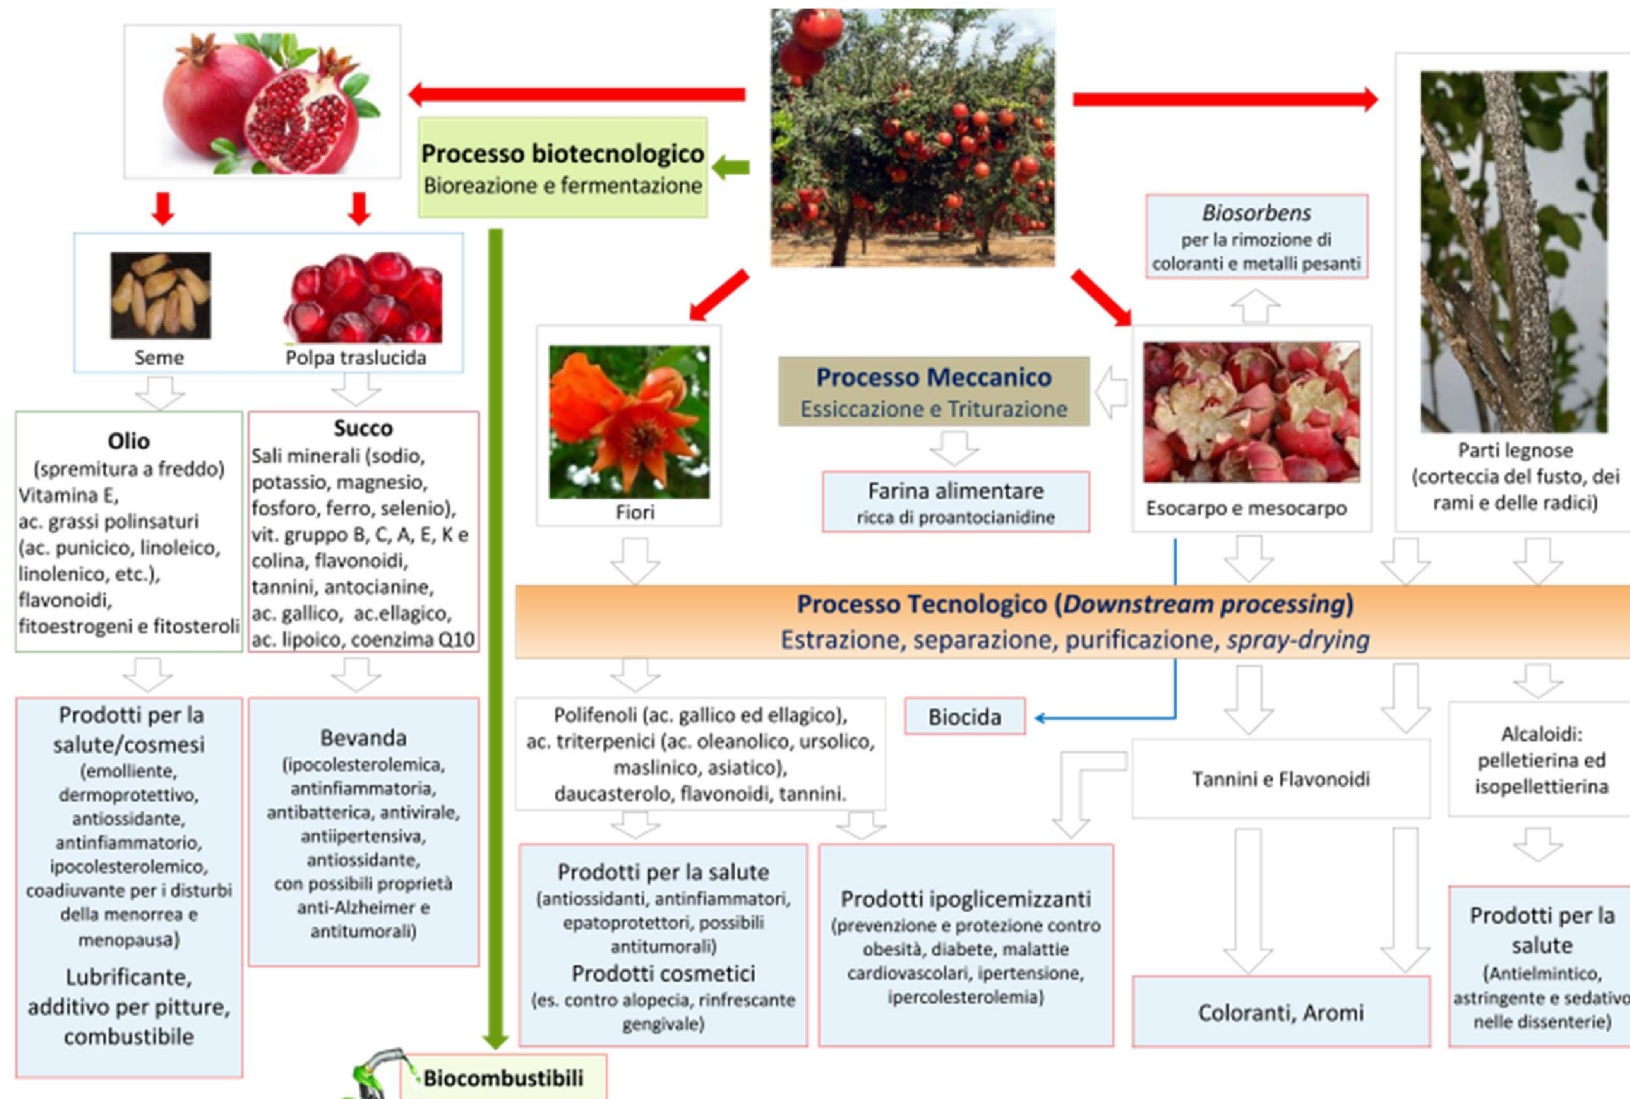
Processo biotecnologico
Bioreazione e fermentazione

Seme

Polpa traslucida

Olio
(spremitura a freddo)
Vitamina E, ac. grassi polinsaturi (ac. punicico, linoleico, linolenico, etc.), flavonoidi, fitoestrogeni e fitosteroli

Succo
Sali minerali (sodio, potassio, magnesio, fosforo, ferro, selenio), vit. gruppo B, C, A, E, K e colina, flavonoidi, tannini, antocianine, ac. gallico, ac.ellagico, ac. lipoico, coenzima Q10

Prodotti per la salute/cosmesi
(emolliente, dermoprotettivo, antiossidante, antinfiammatorio, ipocolesterolemico, coadiuvante per i disturbi della menorrea e menopausa)
Lubrificante, additivo per pitture, combustibile

Bevanda
(ipocolesterolemica, antinfiammatoria, antibatterica, antivirale, antiipertensiva, antiossidante, con possibili proprietà anti-Alzheimer e antitumorali)

Biocombustibili

Fiori

Processo Meccanico
Essiccazione e Triturazione

Farina alimentare
ricca di proantocianidine

Biosorbens
per la rimozione di coloranti e metalli pesanti

Esocarpo e mesocarpo

Parti legnose
(corteccia del fusto, dei rami e delle radici)

Processo Tecnologico (Downstream processing)
Estrazione, separazione, purificazione, spray-drying

Polifenoli (ac. gallico ed ellagico), ac. triterpenici (ac. oleanolico, ursolico, maslinico, asiatico), daucasterolo, flavonoidi, tannini.

Biocida

Tannini e Flavonoidi

Alcaloidi: pelletierina ed isopellettierina

Prodotti per la salute
(antiossidanti, antinfiammatori, epatoprotettori, possibili antitumorali)
Prodotti cosmetici
(es. contro alopecia, rinfrescante gengivale)

Prodotti ipoglicemizzanti
(prevenzione e protezione contro obesità, diabete, malattie cardiovascolari, ipertensione, ipercolesterolemia)

Coloranti, Aromi

Prodotti per la salute
(Antielmintico, astringente e sedativo nelle dissenterie)